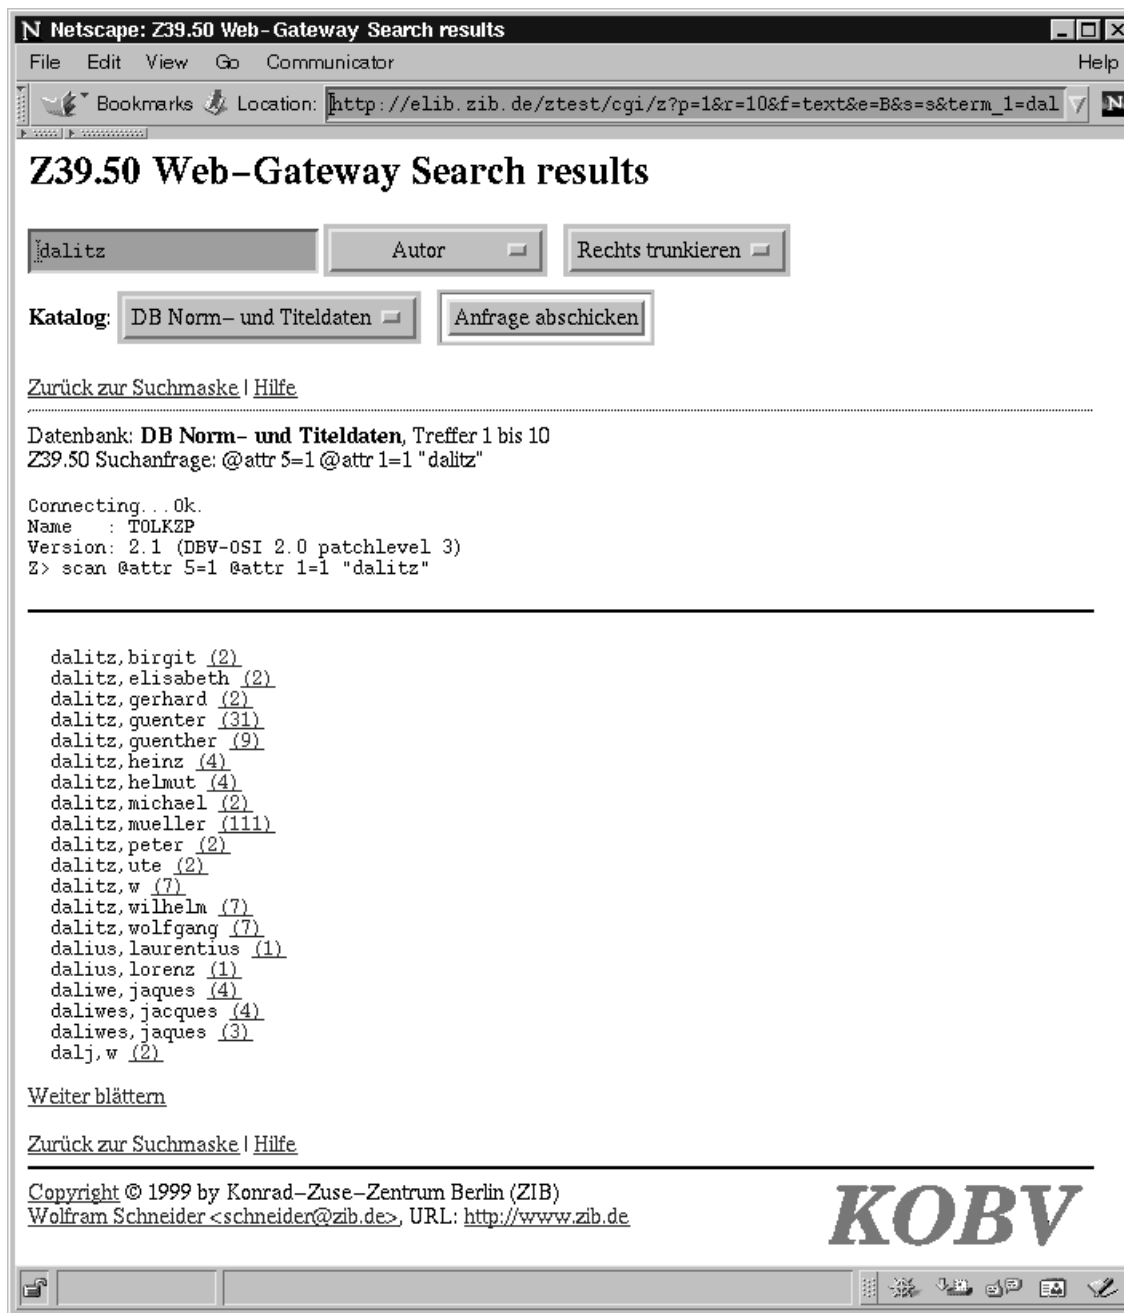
N Netscape: Z39.50 Web-Gateway Search results

File Edit View Go Communicator Help

Bookmarks Location: http://elib.zib.de/ztest/cgi/z?p=1&r=10&f=text&e=B&s=s&term_1=dal

# Z39.50 Web-Gateway Search results

dalitz | Autor | Rechts trunkieren

**Katalog**: DB Norm- und Titeldaten | Anfrage abschicken

Zurück zur Suchmaske | Hilfe

Datenbank: **DB Norm- und Titeldaten**, Treffer 1 bis 10
Z39.50 Suchanfrage: @attr 5=1 @attr 1=1 "dalitz"

Connecting...Ok.
Name : TOLKZP
Version: 2.1 (DBV-OSI 2.0 patchlevel 3)
Z> scan @attr 5=1 @attr 1=1 "dalitz"

dalitz,birgit (2)
dalitz,elisabeth (2)
dalitz,gerhard (2)
dalitz,guenter (31)
dalitz,guenther (9)
dalitz,heinz (4)
dalitz,helmut (4)
dalitz,michael (2)
dalitz,mueller (111)
dalitz,peter (2)
dalitz,ute (2)
dalitz,w (7)
dalitz,wilhelm (7)
dalitz,wolfgang (7)
dalius,laurentius (1)
dalius,lorenz (1)
daliwe,jaques (4)
daliwes,jacques (4)
daliwes,jaques (3)
dalj,w (2)

Weiter blättern

Zurück zur Suchmaske | Hilfe

Copyright © 1999 by Konrad-Zuse-Zentrum Berlin (ZIB)
Wolfram Schneider <schneider@zib.de>, URL: http://www.zib.de

KOBV